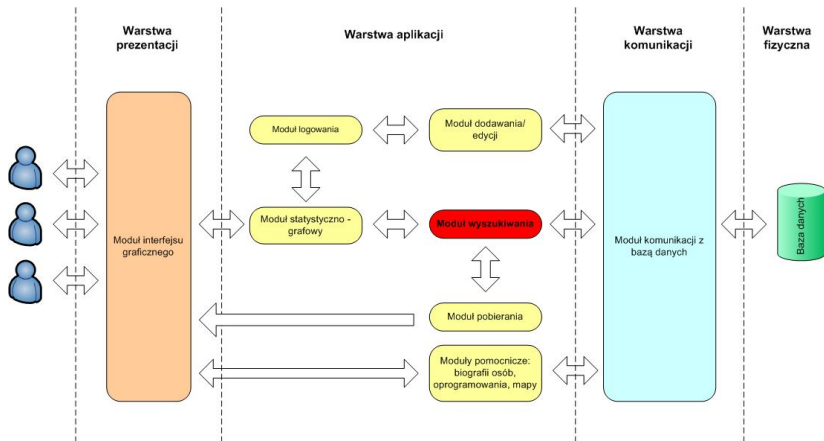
Warstwa prezentacji

Warstwa aplikacji

Warstwa komunikacji

Warstwa fizyczna

Moduł interfejsu graficznego

Moduł logowania

Moduł dodawania/ edycji

Moduł statystyczno - grafowy

Moduł wyszukiwania

Moduł pobierania

Moduły pomocnicze: biografii osób, oprogramowania, mapy

Moduł komunikacji z bazą danych

Baza danych